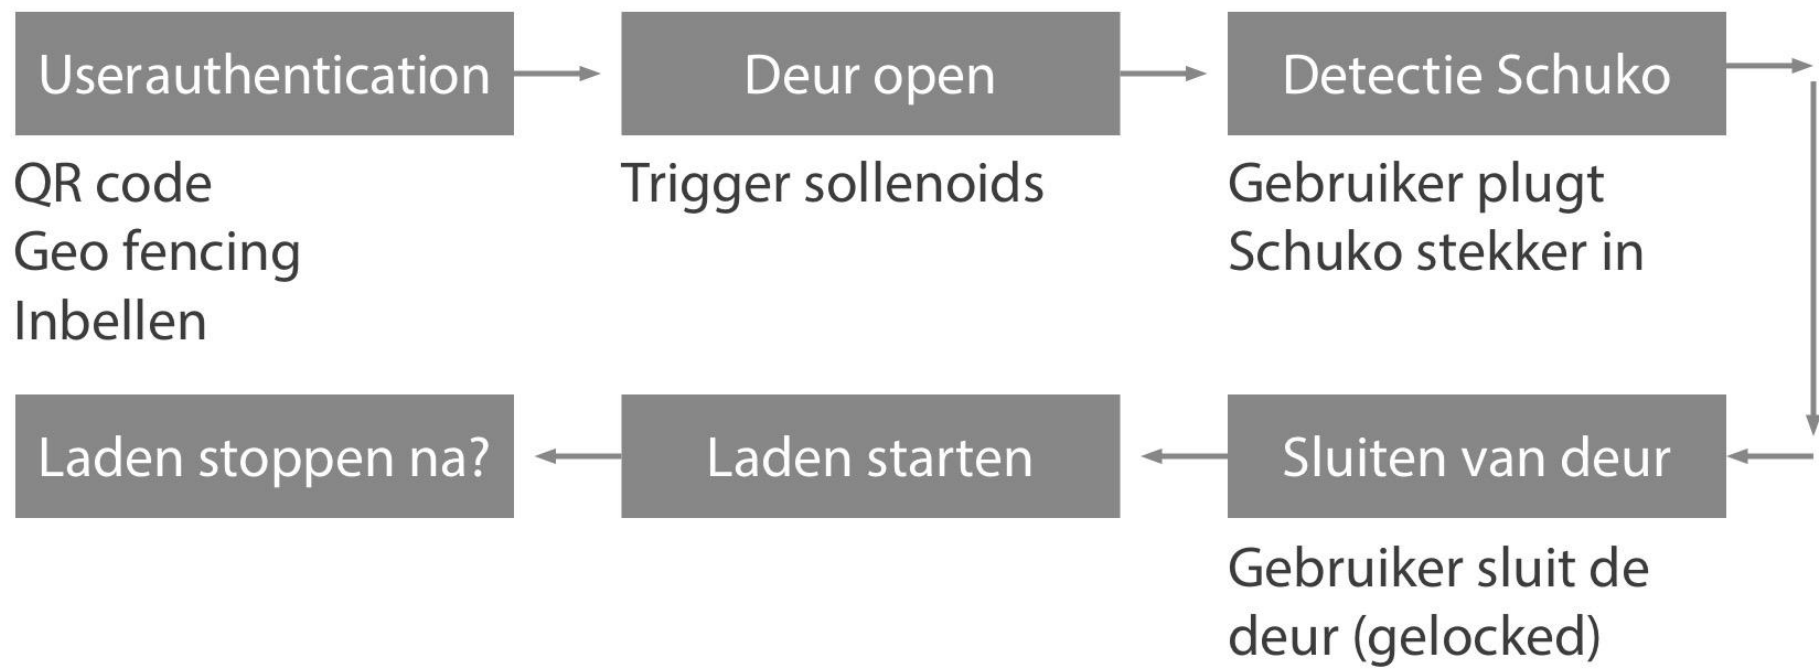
Userauthentication

QR code
Geo fencing
Inbellen

Deur open

Trigger sollenoids

Detectie Schuko

Gebruiker plugt Schuko stekker in

Sluiten van deur

Gebruiker sluit de deur (gelocked)

Laden starten

Laden stoppen na?